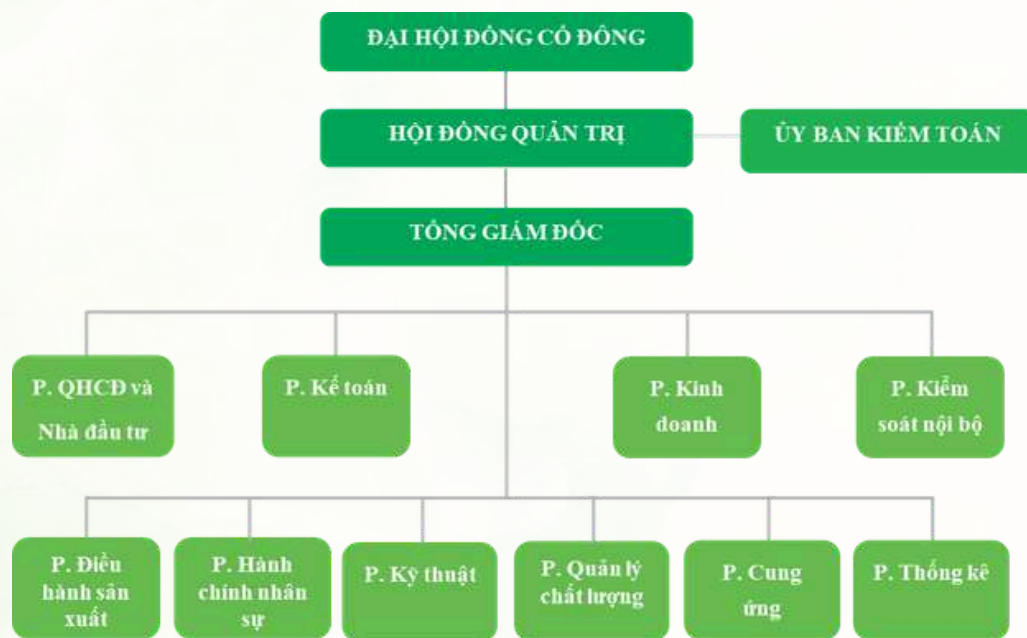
ĐẠI HỘI ĐỒNG CỔ ĐÔNG

HỘI ĐỒNG QUẢN TRỊ

ỦY BAN KIỂM TOÁN

TỔNG GIÁM ĐỐC

P. QHCĐ và Nhà đầu tư

P. Kế toán

P. Kinh doanh

P. Kiểm soát nội bộ

P. Điều hành sản xuất

P. Hành chính nhân sự

P. Kỹ thuật

P. Quản lý chất lượng

P. Cung ứng

P. Thống kê